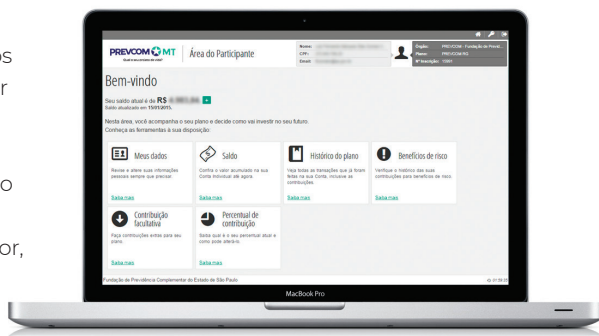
os

r

o

or,

PREVCOM MT
Quem é seu sucesso de vida?
Área do Participante

Nome:
CPF:
Email:

Órgão: PREVCOM - Fundação de Previd...
Plano: PREVCOM RG
Nº inscrição: 15001

Bem-vindo

Seu saldo atual é de R$ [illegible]
Saldo atualizado em 15/01/2015.

Nesta área, você acompanha o seu plano e decide como vai investir no seu futuro.
Conheça as ferramentas à sua disposição:

Meus dados
Revise e altere suas informações pessoais sempre que precisar.
Saiba mais

Saldo
Confira o valor acumulado na sua Conta Individual até agora.
Saiba mais

Histórico do plano
Veja todas as transações que já foram feitas na sua Conta, inclusive as contribuições.
Saiba mais

Benefícios de risco
Verifique o histórico das suas contribuições para benefícios de risco.
Saiba mais

Contribuição facultativa
Faça contribuições extras para seu plano.
Saiba mais

Percentual de contribuição
Saiba qual é o seu percentual atual e como pode alterá-lo.
Saiba mais

Fundação de Previdência Complementar do Estado de São Paulo

MacBook Pro